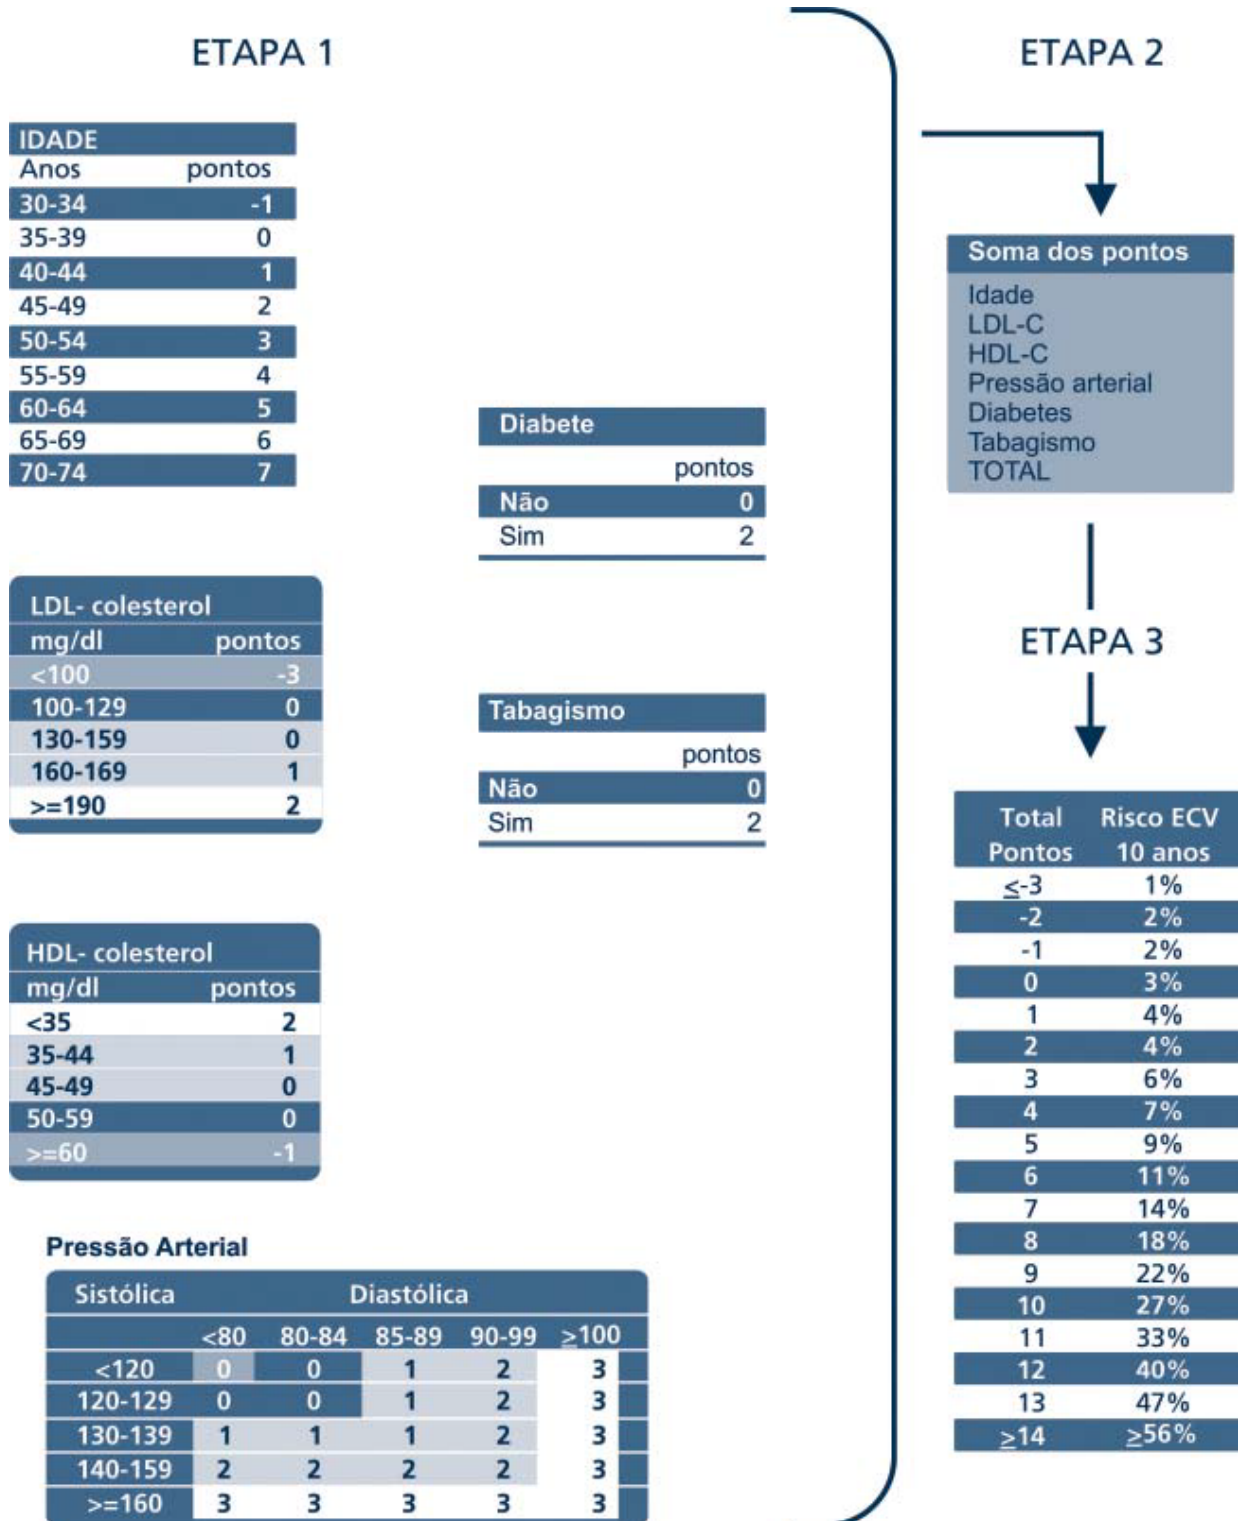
ETAPA 1

| IDADE | |
|---|---|
| Anos | pontos |
| 30-34 | -1 |
| 35-39 | 0 |
| 40-44 | 1 |
| 45-49 | 2 |
| 50-54 | 3 |
| 55-59 | 4 |
| 60-64 | 5 |
| 65-69 | 6 |
| 70-74 | 7 |

| LDL- colesterol | |
|---|---|
| mg/dl | pontos |
| <100 | -3 |
| 100-129 | 0 |
| 130-159 | 0 |
| 160-169 | 1 |
| >=190 | 2 |

| HDL- colesterol | |
|---|---|
| mg/dl | pontos |
| <35 | 2 |
| 35-44 | 1 |
| 45-49 | 0 |
| 50-59 | 0 |
| >=60 | -1 |

| Diabete | |
|---|---|
| | pontos |
| Não | 0 |
| Sim | 2 |

| Tabagismo | |
|---|---|
| | pontos |
| Não | 0 |
| Sim | 2 |

Pressão Arterial

| Sistólica | Diastólica | | | | |
|---|---|---|---|---|---|
| | <80 | 80-84 | 85-89 | 90-99 | $\geq$100 |
| <120 | 0 | 0 | 1 | 2 | 3 |
| 120-129 | 0 | 0 | 1 | 2 | 3 |
| 130-139 | 1 | 1 | 1 | 2 | 3 |
| 140-159 | 2 | 2 | 2 | 2 | 3 |
| >=160 | 3 | 3 | 3 | 3 | 3 |

ETAPA 2

Soma dos pontos
Idade
LDL-C
HDL-C
Pressão arterial
Diabetes
Tabagismo
TOTAL

ETAPA 3

| Total Pontos | Risco ECV 10 anos |
|---|---|
| $\leq$-3 | 1% |
| -2 | 2% |
| -1 | 2% |
| 0 | 3% |
| 1 | 4% |
| 2 | 4% |
| 3 | 6% |
| 4 | 7% |
| 5 | 9% |
| 6 | 11% |
| 7 | 14% |
| 8 | 18% |
| 9 | 22% |
| 10 | 27% |
| 11 | 33% |
| 12 | 40% |
| 13 | 47% |
| $\geq$14 | $\geq$56% |